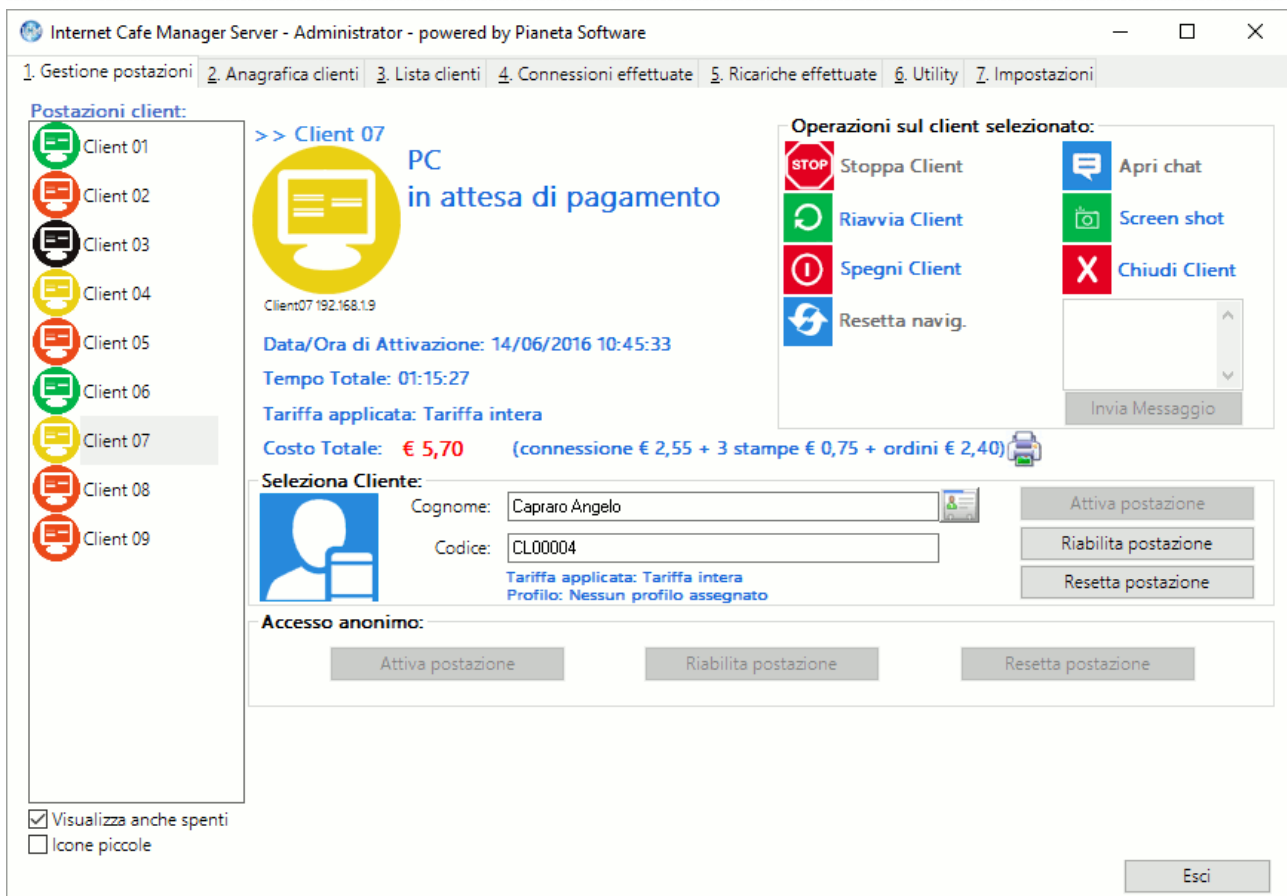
Internet Cafe Manager Server - Administrator - powered by Pianeta Software

1. Gestione postazioni | 2. Anagrafica clienti | 3. Lista clienti | 4. Connessioni effettuate | 5. Ricariche effettuate | 6. Utility | 7. Impostazioni

Postazioni client:
Client 01
Client 02
Client 03
Client 04
Client 05
Client 06
Client 07
Client 08
Client 09

>> Client 07
PC
in attesa di pagamento
Client07 192.168.1.9

Data/Ora di Attivazione: 14/06/2016 10:45:33
Tempo Totale: 01:15:27
Tariffa applicata: Tariffa intera
Costo Totale: € 5,70 (connessione € 2,55 + 3 stampe € 0,75 + ordini € 2,40)

Operazioni sul client selezionato:
STOP Stoppa Client
Apri chat
Riavvia Client
Screen shot
Spegni Client
Chiudi Client
Resetta navig.
Invia Messaggio

Seleziona Cliente:
Cognome: Capraro Angelo
Codice: CL00004
Tariffa applicata: Tariffa intera
Profilo: Nessun profilo assegnato
Attiva postazione
Riabilita postazione
Resetta postazione

Accesso anonimo:
Attiva postazione
Riabilita postazione
Resetta postazione

Visualizza anche spenti
Icone piccole
Esci